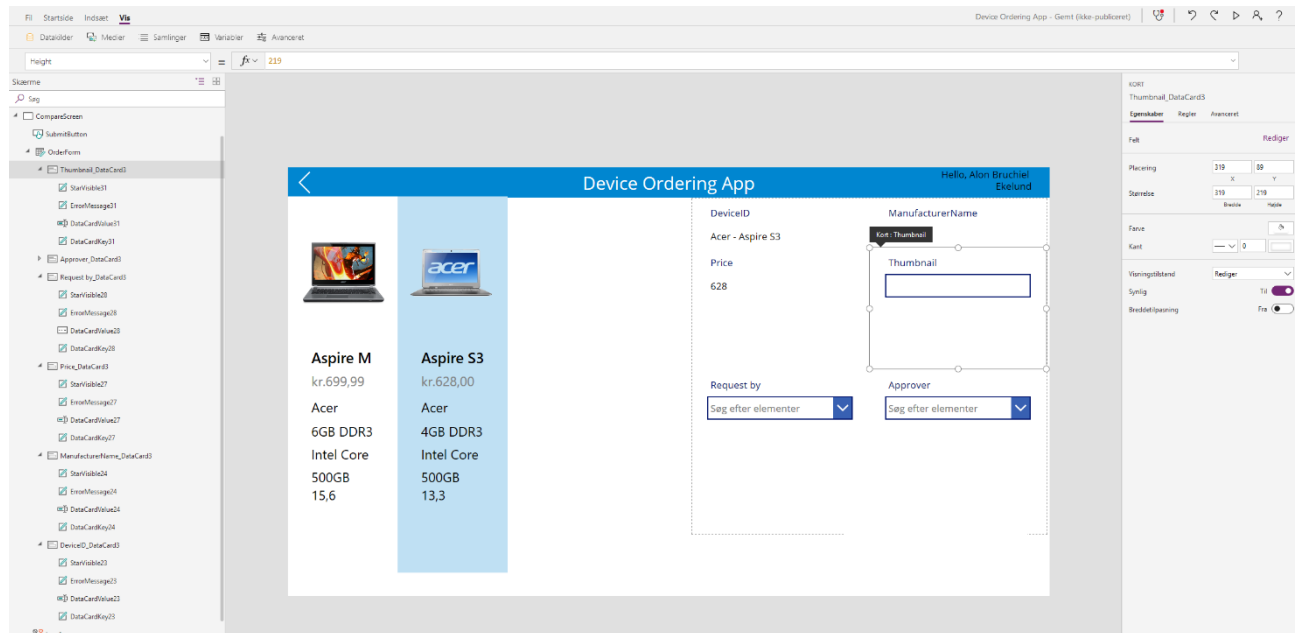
Fil Startside Indsæt Vis

Device Ordering App - Gemt (ikke-publiceret)

Datakilder Medier Samlinger Variabler Avanceret

Height = fx 219

Skærme

Søg

CompareScreen
SubmitButton
OrderForm
Thumbnail_DataCard3
StarVisible31
ErrorMessage31
DataCardValue31
DataCardKey31
Approver_DataCard3
Request by_DataCard3
StarVisible28
ErrorMessage28
DataCardValue28
DataCardKey28
Price_DataCard3
StarVisible27
ErrorMessage27
DataCardValue27
DataCardKey27
ManufacturerName_DataCard3
StarVisible24
ErrorMessage24
DataCardValue24
DataCardKey24
DeviceID_DataCard3
StarVisible23
ErrorMessage23
DataCardValue23
DataCardKey23

Device Ordering App

Hello, Alon Bruchiel Ekelund

Aspire M
kr.699,99
Acer
6GB DDR3
Intel Core
500GB
15,6

Aspire S3
kr.628,00
Acer
4GB DDR3
Intel Core
500GB
13,3

DeviceID
Acer - Aspire S3
Price
628

ManufacturerName
Kort : Thumbnail
Thumbnail

Request by
Søg efter elementer

Approver
Søg efter elementer

KORT
Thumbnail_DataCard3
Egenskaber Regler Avanceret
Felt Rediger
Placering 319 89
X Y
Størrelse 319 219
Bredde Højde
Farve
Kant 0
Visningstilstand Rediger
Synlig Til
Breddetilpasning Fra